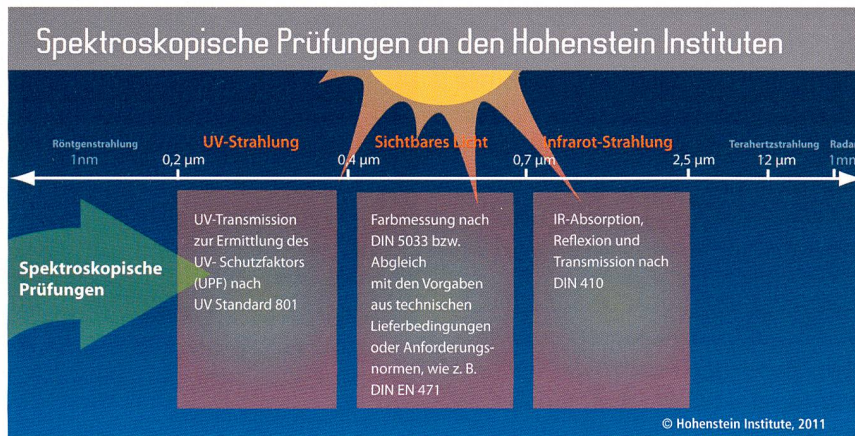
Spektroskopische Prüfungen an den Hohenstein Instituten

Röntgenstrahlung
1nm

UV-Strahlung
0,2 µm

Sichtbares Licht
0,4 µm

Infrarot-Strahlung
0,7 µm

2,5 µm

Terahertzstrahlung
12 µm

Radar
1mm

Spektroskopische Prüfungen

UV-Transmission zur Ermittlung des UV- Schutzfaktors (UPF) nach UV Standard 801

Farbmessung nach DIN 5033 bzw. Abgleich mit den Vorgaben aus technischen Lieferbedingungen oder Anforderungsnormen, wie z. B. DIN EN 471

IR-Absorption, Reflexion und Transmission nach DIN 410

© Hohenstein Institute, 2011